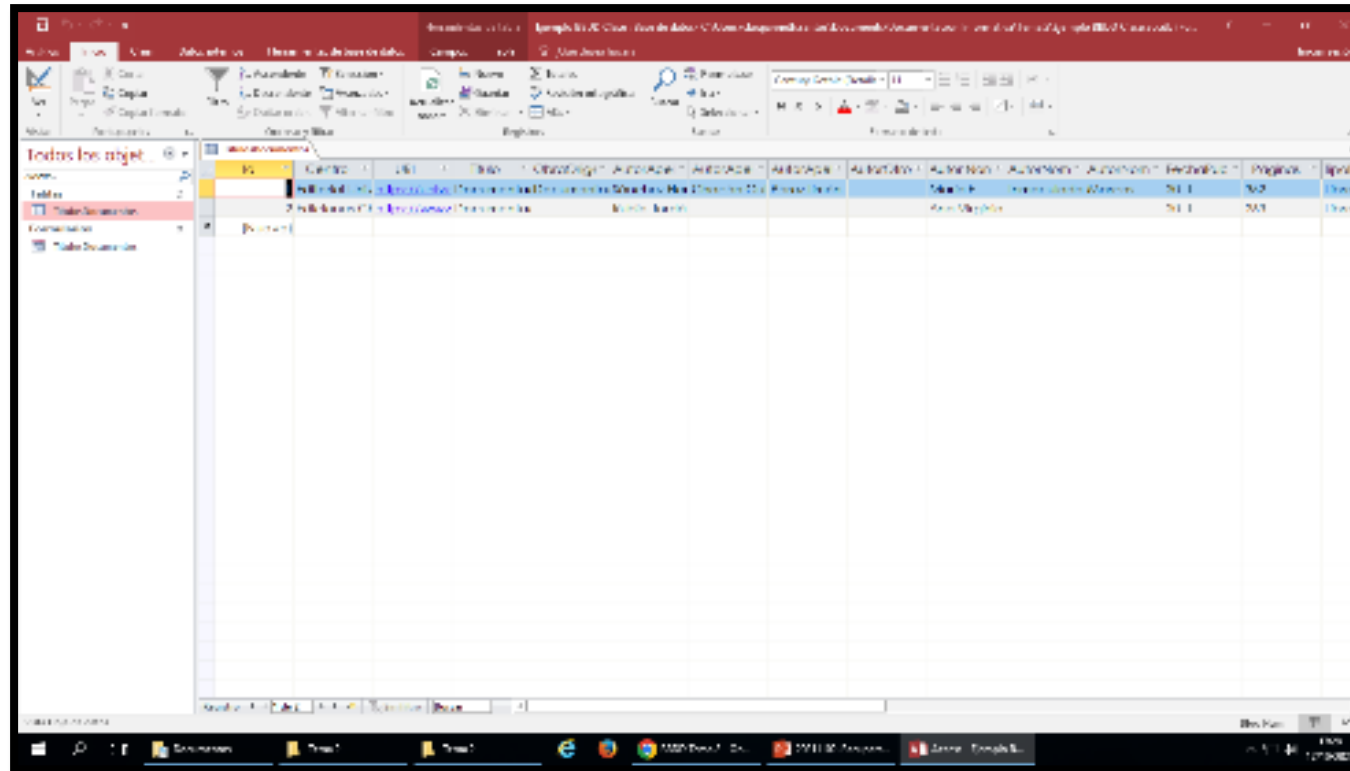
Archivo Inicio Crear Datos externos Herramientas de base de datos Campos Tabla

Ver Pegar Cortar Copiar Copiar formato Filtro Ascendente Descendente Actualizar todo Nuevo Guardar Eliminar Totales Revisión ortográfica Más Buscar Reemplazar Ir a Seleccionar

Vistas Portapapeles Ordenar y filtrar Registros Buscar Formato de texto

Todos los objet...
Buscar...
Tablas
Tabla Documentos
Formularios
Tabla Documentos

| Id | Centro | Url | Título | OtroTítulo | AutorApe | AutorNom | AutorApe | AutorNom | AutorApe | AutorNom | FechaPub | Páginas |
|---|---|---|---|---|---|---|---|---|---|---|---|---|
| 1 | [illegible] | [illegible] | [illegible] | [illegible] | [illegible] | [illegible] | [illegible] | | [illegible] | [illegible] | 2011 | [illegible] |
| 2 | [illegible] | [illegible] | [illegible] | | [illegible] | | | | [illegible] | | 2011 | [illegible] |
| (Nuevo) | | | | | | | | | | | | |

Registro: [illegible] Buscar

Vista Hoja de datos

Bloq Num